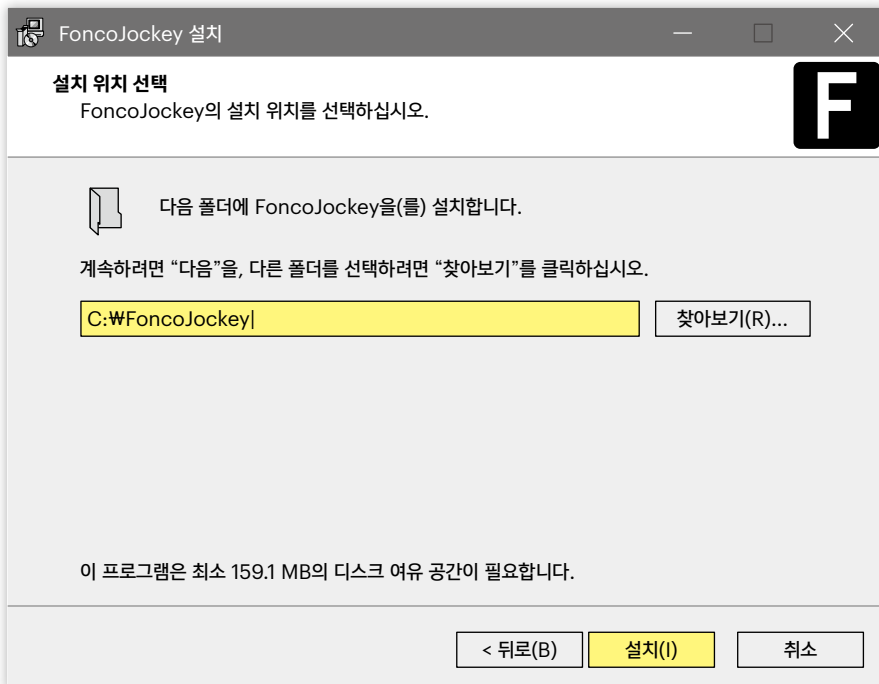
FoncoJockey 설치

설치 위치 선택
FoncoJockey의 설치 위치를 선택하십시오.

F

다음 폴더에 FoncoJockey을(를) 설치합니다.

계속하려면 "다음"을, 다른 폴더를 선택하려면 "찾아보기"를 클릭하십시오.

C:₩FoncoJockey

찾아보기(R)...

이 프로그램은 최소 159.1 MB의 디스크 여유 공간이 필요합니다.

< 뒤로(B)
설치(I)
취소